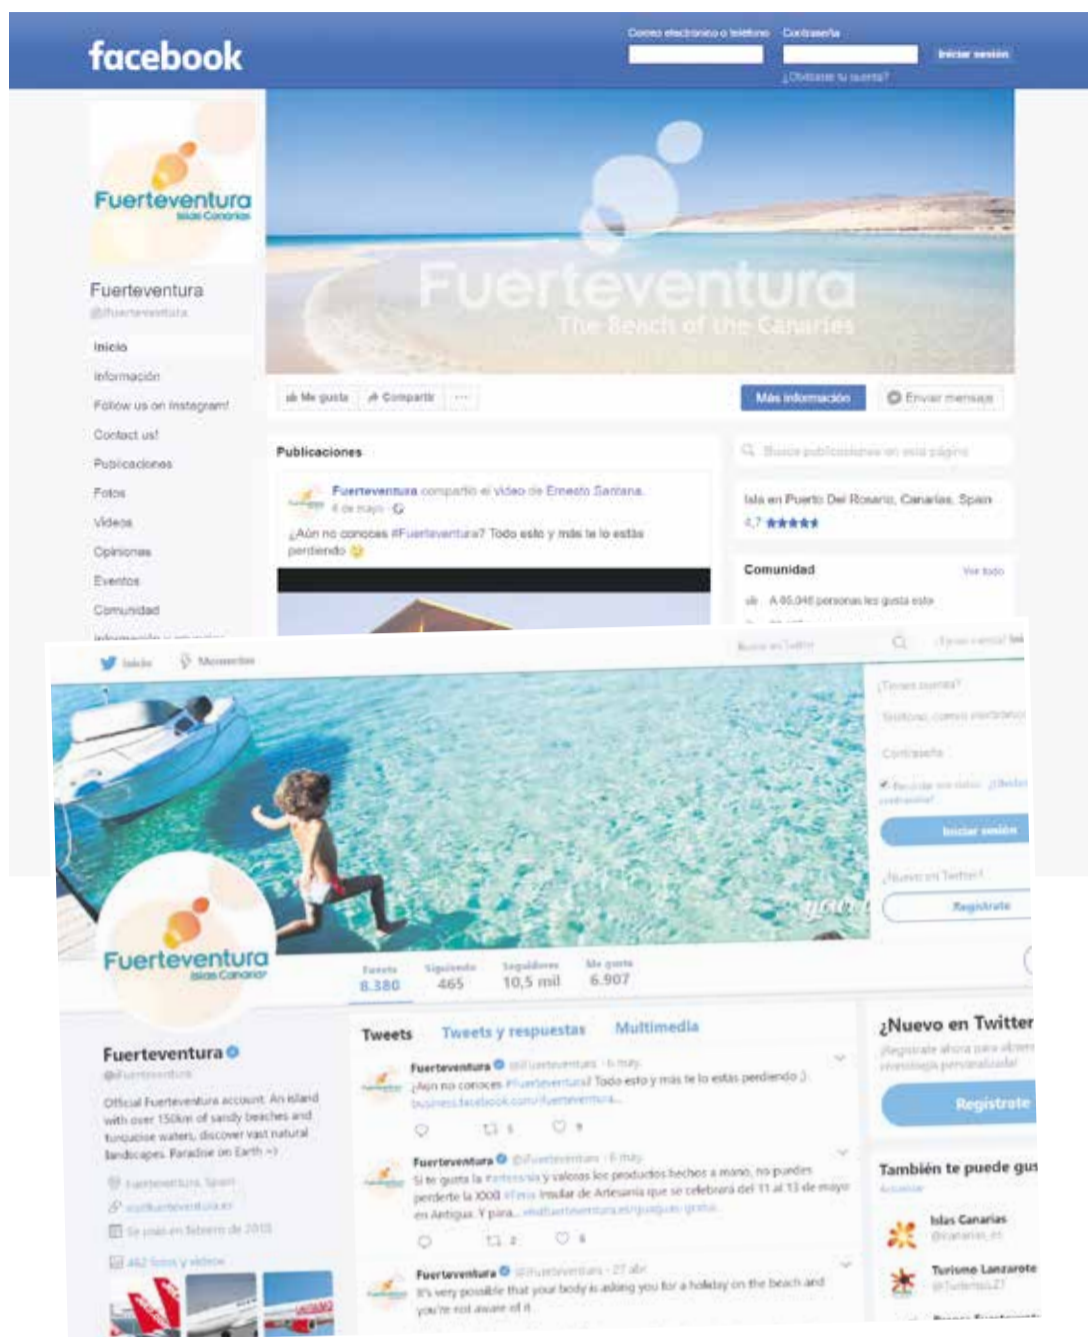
facebook

Correo electrónico o teléfono Contraseña
Iniciar sesión
¿Olvidaste tu cuenta?

Fuerteventura
Islas Canarias

Fuerteventura
@fuerteventura

Inicio
Información
Follow us on Instagram!
Contact us!
Publicaciones
Fotos
Vídeos
Opiniones
Eventos
Comunidad

Fuerteventura
The Beach of the Canaries

Me gusta
Compartir
...
Más información
Enviar mensaje

Publicaciones

Fuerteventura compartió el vídeo de Ernesto Santana.
4 de mayo
¿Aún no conoces #Fuerteventura? Todo esto y más te lo estás perdiendo

Buscar publicaciones en esta página

Isla en Puerto Del Rosario, Canarias, Spain
4,7 ★★★★★

Comunidad
Ver todo
A 85.048 personas les gusta esto

Inicio
Momentos
Buscar en Twitter
¿Tienes cuenta? Iniciar

¿Tienes cuenta?
Teléfono, correo electrónico
Contraseña
Recordar mis datos · ¿Olvidaste tu contraseña?
Iniciar sesión
¿Nuevo en Twitter?
Regístrate

Fuerteventura
Islas Canarias

Tweets 8.380
Siguiendo 465
Seguidores 10,5 mil
Me gusta 6.907

Fuerteventura
@fuerteventura
Official Fuerteventura account. An island with over 150km of sandy beaches and turquoise waters, discover vast natural landscapes. Paradise on Earth =)
Fuerteventura, Spain
visitfuerteventura.es
Se unió en febrero de 2010
462 fotos y videos

Tweets
Tweets y respuestas
Multimedia

Fuerteventura @fuerteventura · 6 may.
¿Aún no conoces #Fuerteventura? Todo esto y más te lo estás perdiendo ;)
business.facebook.com/fuerteventura...
1 9

Fuerteventura @fuerteventura · 6 may.
Si te gusta la #artesanía y valoras los productos hechos a mano, no puedes perderte la XXXI #Feria Insular de Artesanía que se celebrará del 11 al 13 de mayo en Antigua. Y para... visitfuerteventura.es/que-ver-gratis...
2 6

Fuerteventura @fuerteventura · 27 abr.
It's very possible that your body is asking you for a holiday on the beach and you're not aware of it

¿Nuevo en Twitter?
Regístrate ahora para obtener tu cronología personalizada!
Regístrate

También te puede gus
Actualizar
Islas Canarias
@canarias_es
Turismo Lanzarote
@TurismoLZ